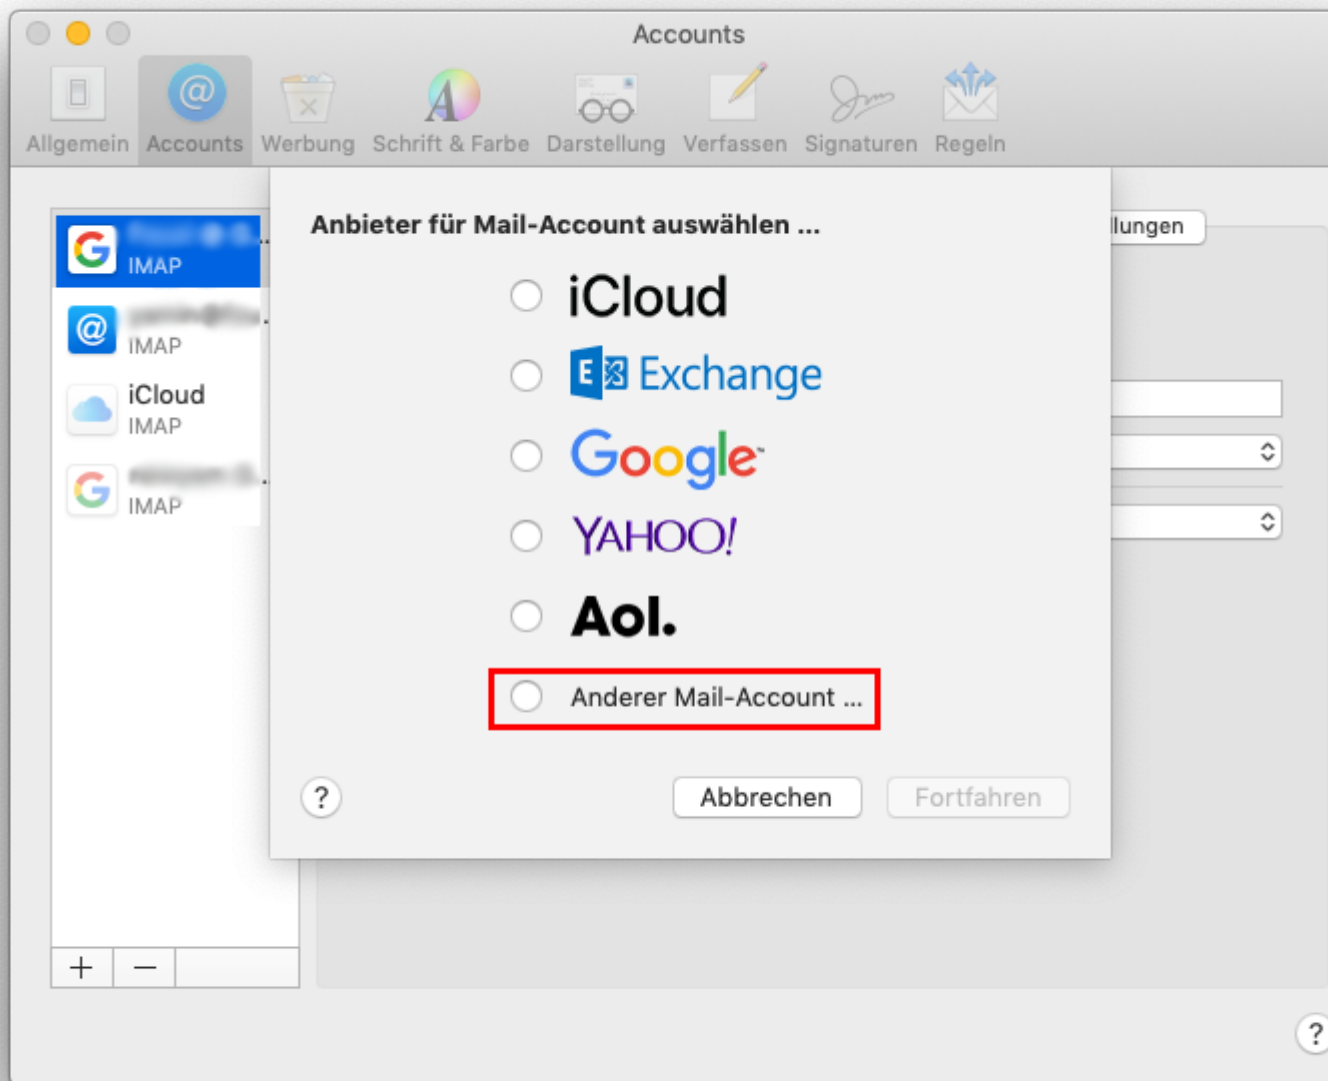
Accounts

Allgemein Accounts Werbung Schrift & Farbe Darstellung Verfassen Signaturen Regeln

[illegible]
IMAP

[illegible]
IMAP

iCloud
IMAP

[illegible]
IMAP

+ −

llungen

Anbieter für Mail-Account auswählen ...

iCloud

Exchange

Google

YAHOO!

Aol.

Anderer Mail-Account ...

?

Abbrechen

Fortfahren

?